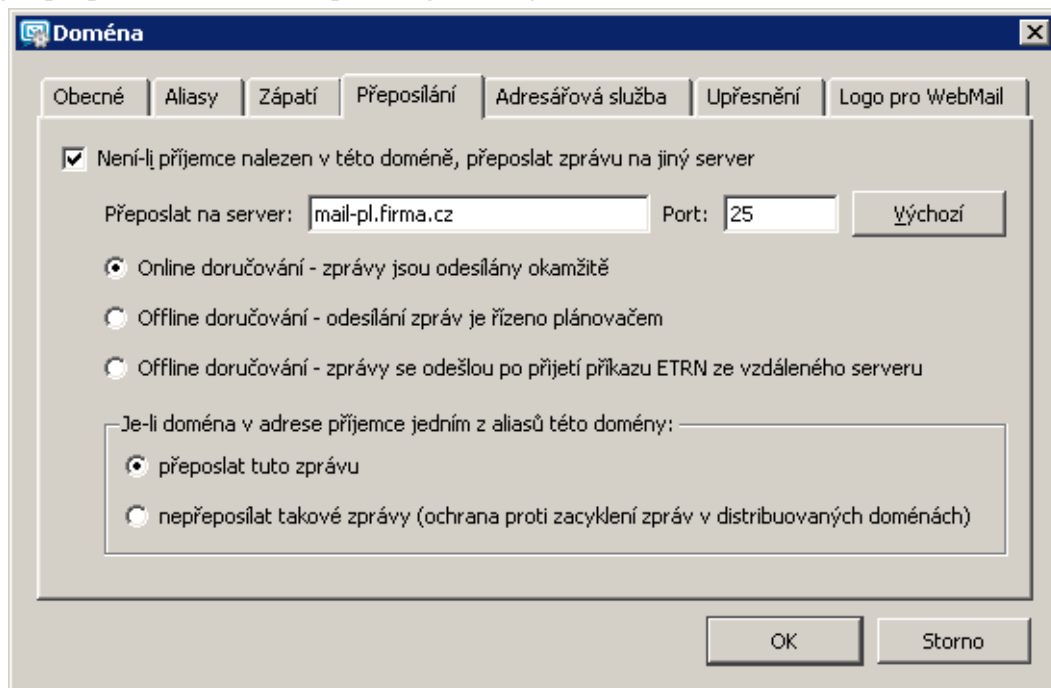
Doména

Obecné | Aliasy | Zápatí | Přeposílání | Adresářová služba | Upřesnění | Logo pro WebMail

Není-li příjemce nalezen v této doméně, přeposlat zprávu na jiný server

Přeposlat na server: mail-pl.firma.cz Port: 25 Výchozí

Online doručování - zprávy jsou odesílány okamžitě

Offline doručování - odesílání zpráv je řízeno plánovačem

Offline doručování - zprávy se odešlou po přijetí příkazu ETRN ze vzdáleného serveru

Je-li doména v adrese příjemce jedním z aliasů této domény:

přeposlat tuto zprávu

nepřeposílat takové zprávy (ochrana proti zacyklení zpráv v distribuovaných doménách)

OK Storno